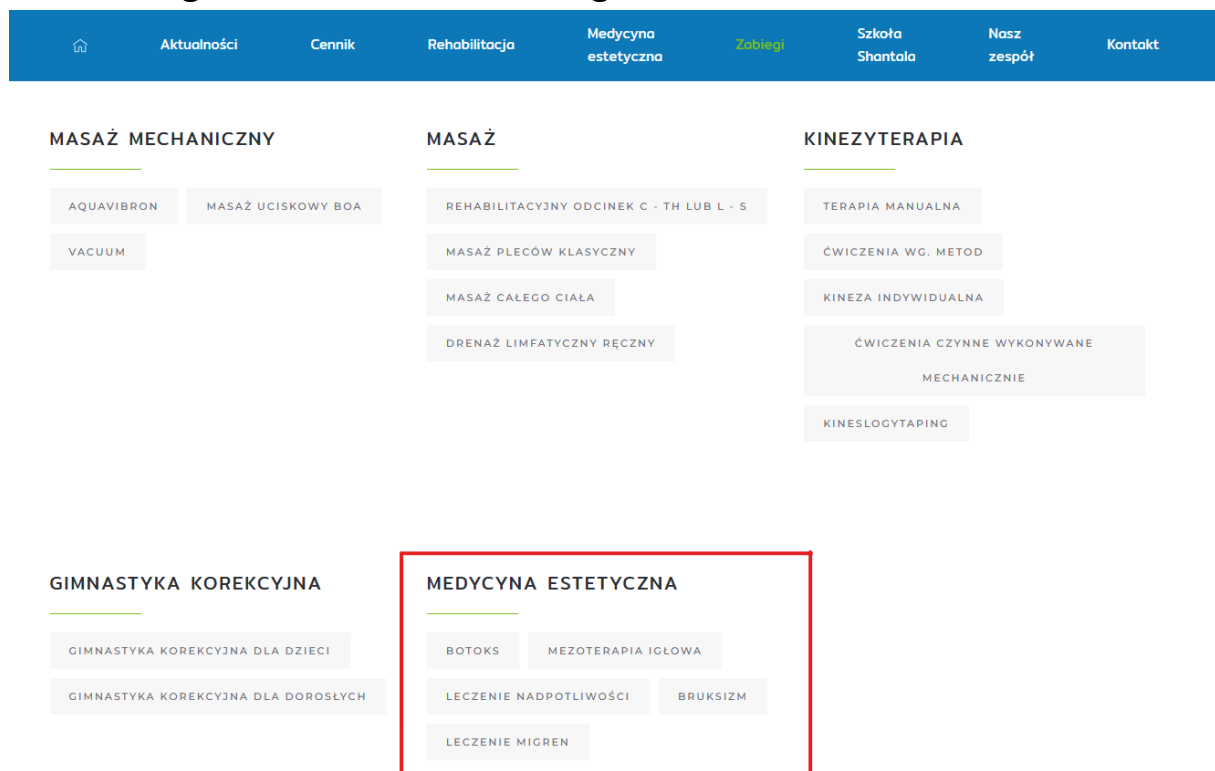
Aktualności Cennik Rehabilitacja Medycyna estetyczna Zabiegi Szkoła Shantala Nasz zespół Kontakt

MASAŻ MECHANICZNY

AQUAVIBRON

MASAŻ UCISKOWY BOA

VACUUM

MASAŻ

REHABILITACYJNY ODCINEK C - TH LUB L - S

MASAŻ PLECÓW KLASYCZNY

MASAŻ CAŁEGO CIAŁA

DRENAŻ LIMFATYCZNY RĘCZNY

KINEZYTERAPIA

TERAPIA MANUALNA

ĆWICZENIA WG. METOD

KINEZA INDYWIDUALNA

ĆWICZENIA CZYNNE WYKONYWANE MECHANICZNIE

KINESLOGYTAPING

GIMNASTYKA KOREKCYJNA

GIMNASTYKA KOREKCYJNA DLA DZIECI

GIMNASTYKA KOREKCYJNA DLA DOROSŁYCH

MEDYCYNA ESTETYCZNA

BOTOKS

MEZOTERAPIA IGŁOWA

LECZENIE NADPOTLIWOŚCI

BRUKSIZM

LECZENIE MIGREN